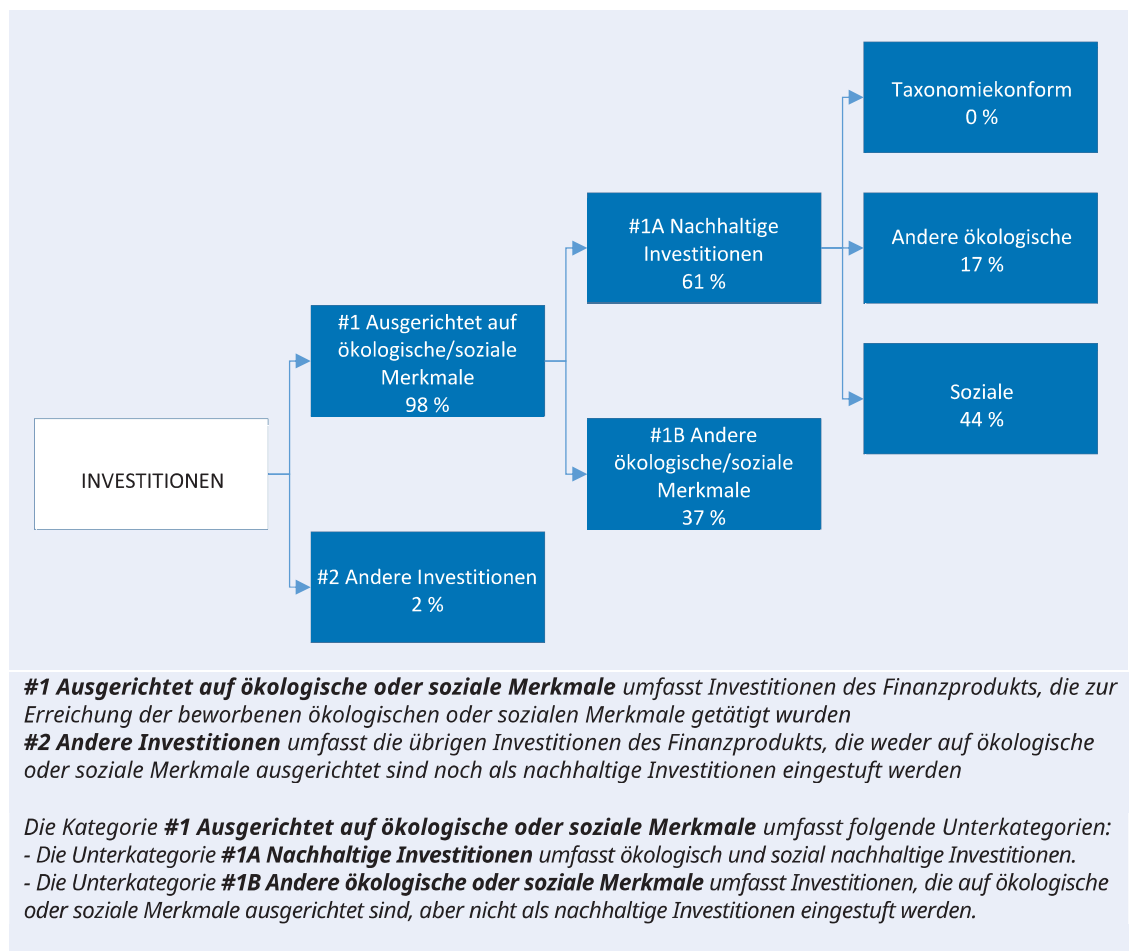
INVESTITIONEN

#1 Ausgerichtet auf ökologische/soziale Merkmale 98 %

#2 Andere Investitionen 2 %

#1A Nachhaltige Investitionen 61 %

#1B Andere ökologische/soziale Merkmale 37 %

Taxonomiekonform 0 %

Andere ökologische 17 %

Soziale 44 %

***#1 Ausgerichtet auf ökologische oder soziale Merkmale*** *umfasst Investitionen des Finanzprodukts, die zur Erreichung der beworbenen ökologischen oder sozialen Merkmale getätigt wurden*
***#2 Andere Investitionen*** *umfasst die übrigen Investitionen des Finanzprodukts, die weder auf ökologische oder soziale Merkmale ausgerichtet sind noch als nachhaltige Investitionen eingestuft werden*

*Die Kategorie* ***#1 Ausgerichtet auf ökologische oder soziale Merkmale*** *umfasst folgende Unterkategorien:*
*- Die Unterkategorie* ***#1A Nachhaltige Investitionen*** *umfasst ökologisch und sozial nachhaltige Investitionen.*
*- Die Unterkategorie* ***#1B Andere ökologische oder soziale Merkmale*** *umfasst Investitionen, die auf ökologische oder soziale Merkmale ausgerichtet sind, aber nicht als nachhaltige Investitionen eingestuft werden.*